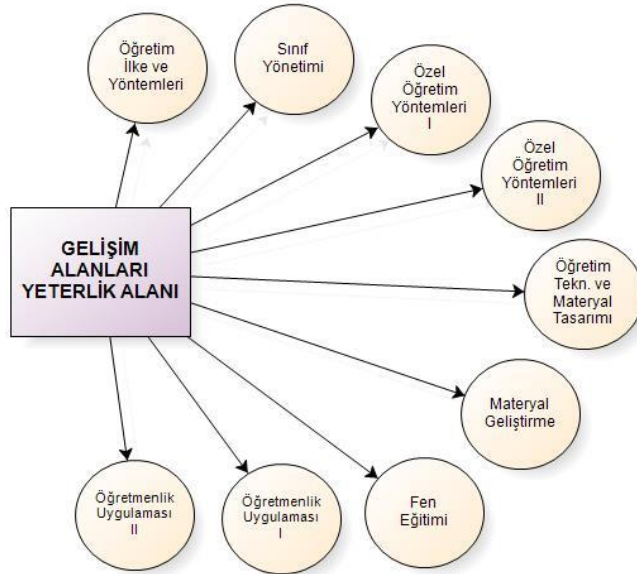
GELİŞİM ALANLARI YETERLİK ALANI

Öğretim İlke ve Yöntemleri

Sınıf Yönetimi

Özel Öğretim Yöntemleri I

Özel Öğretim Yöntemleri II

Öğretim Tekn. ve Materyal Tasarımı

Materyal Geliştirme

Fen Eğitimi

Öğretmenlik Uygulaması I

Öğretmenlik Uygulaması II